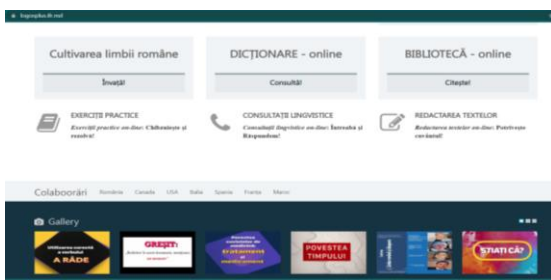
logopedplus.md

Cultivarea limbii române

Învață!

DICȚIONARE - online

Consultă!

BIBLIOTECĂ - online

Citește!

EXERCIȚII PRACTICE

Exerciții practice on-line: Chibzuiește și rezolvă!

CONSULTAȚII LINGVISTICE

Consultații lingvistice on-line: Întreabă și Răspundem!

REDACTAREA TEXTELOR

Redactarea textelor on-line: Potrivește cuvintele!

Colaborări România Canada USA Italia Spania Franța Maroc

Gallery

Utilizarea corectă a verbului A RÂDE

GREȘIT:

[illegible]

POVESTEA TIMPULUI

ȘTIAȚI CĂ?